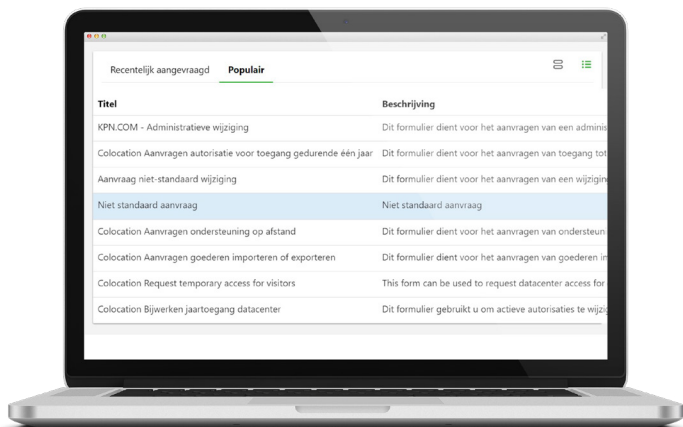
Recentelijk aangevraagd Populair

| Titel | Beschrijving |
|---|---|
| KPN.COM - Administratieve wijziging | Dit formulier dient voor het aanvragen van een adminis |
| Colocation Aanvragen autorisatie voor toegang gedurende één jaar | Dit formulier dient voor het aanvragen van toegang tot |
| Aanvraag niet-standaard wijziging | Dit formulier dient voor het aanvragen van een wijzigin |
| Niet standaard aanvraag | Niet standaard aanvraag |
| Colocation Aanvragen ondersteuning op afstand | Dit formulier dient voor het aanvragen van ondersteun |
| Colocation Aanvragen goederen importeren of exporteren | Dit formulier dient voor het aanvragen van goederen i |
| Colocation Request temporary access for visitors | This form can be used to request datacenter access for |
| Colocation Bijwerken jaartoegang datacenter | Dit formulier gebruikt u om actieve autorisaties te wijzig |